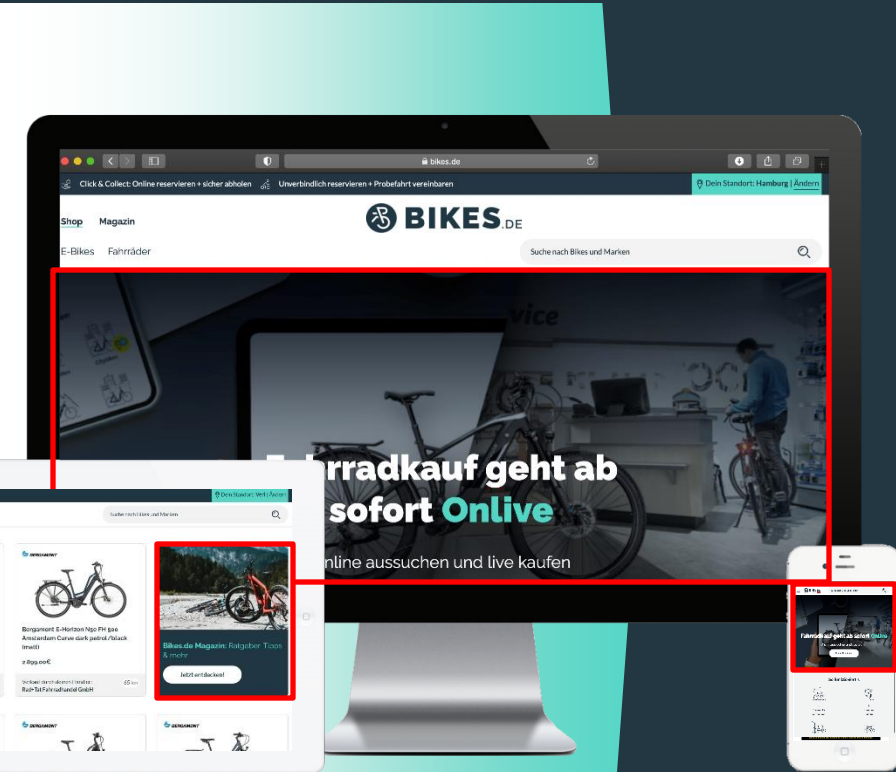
bikes.de

Click & Collect: Online reservieren + sicher abholen

Unverbindlich reservieren + Probefahrt vereinbaren

Dein Standort: Hamburg | Ändern

Shop Magazin

BIKES.DE

E-Bikes Fahrräder

Suche nach Bikes und Marken

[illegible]rradkauf geht ab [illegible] sofort Onlive

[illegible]nline aussuchen und live kaufen

Dein Standort: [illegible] | Ändern

Suche nach Bikes und Marken

BERGAMONT

Bergamont E-Horizon N90 FH 500 Amsterdam Curve dark petrol /black (matt)

2.899,00€

Verkauf durch deinen Händler: Rad+Tat Fahrradhandel GmbH

65 km

Bikes.de Magazin: Ratgeber Tipps & mehr

Jetzt entdecken!

BERGAMONT

BERGAMONT

Fahrradkauf geht ab sofort Onlive